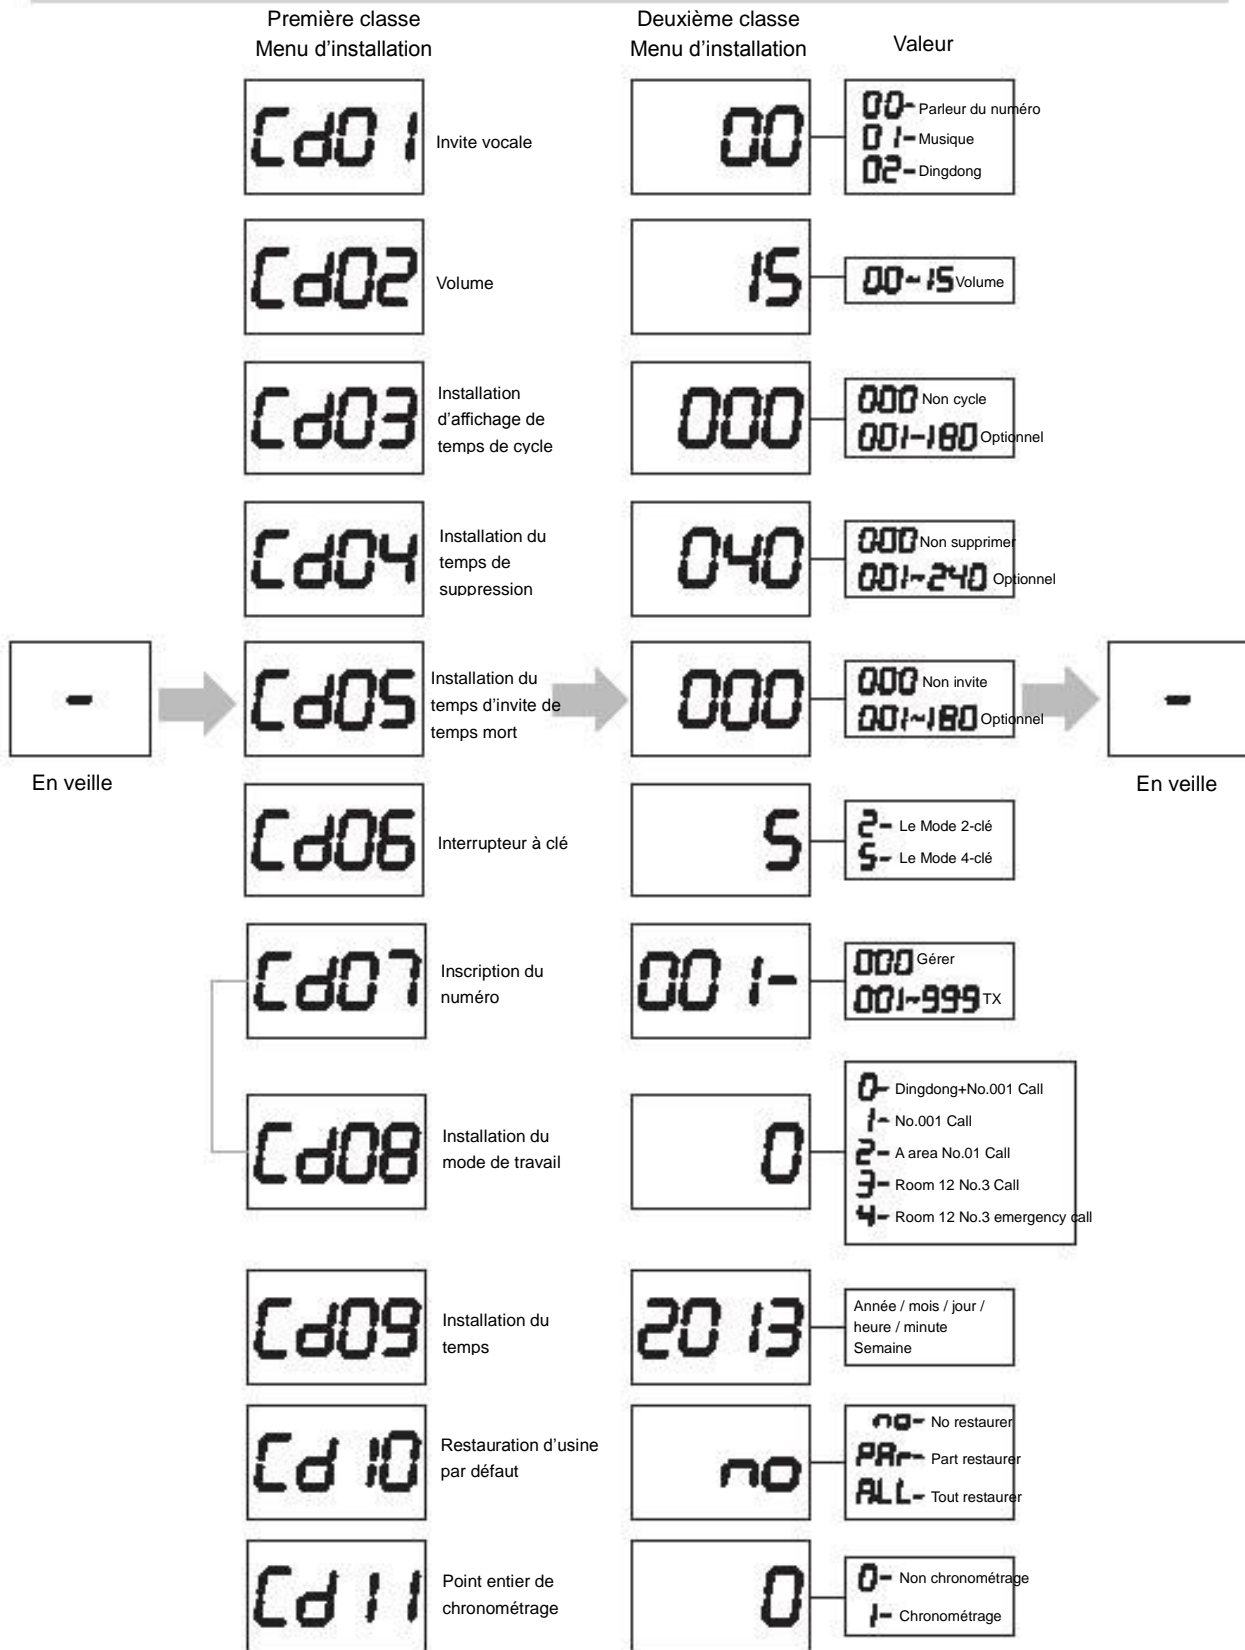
Première classe
Menu d'installation

Deuxième classe
Menu d'installation

Valeur

Cd01
Invite vocale
00
00- Parleur du numéro
01- Musique
02- Dingdong

Cd02
Volume
15
00~15 Volume

Cd03
Installation d'affichage de temps de cycle
000
000 Non cycle
001-180 Optionnel

Cd04
Installation du temps de suppression
040
000 Non supprimer
001-240 Optionnel

-
En veille

Cd05
Installation du temps d'invite de temps mort
000
000 Non invite
001~180 Optionnel

-
En veille

Cd06
Interrupteur à clé
5
2- Le Mode 2-clé
5- Le Mode 4-clé

Cd07
Inscription du numéro
001-
000 Gérer
001~999 TX

Cd08
Installation du mode de travail
0
0- Dingdong+No.001 Call
1- No.001 Call
2- A area No.01 Call
3- Room 12 No.3 Call
4- Room 12 No.3 emergency call

Cd09
Installation du temps
2013
Année / mois / jour / heure / minute
Semaine

Cd10
Restauration d'usine par défaut
no
no- No restaurer
PAr- Part restaurer
ALL- Tout restaurer

Cd11
Point entier de chronométrage
0
0- Non chronométrage
1- Chronométrage